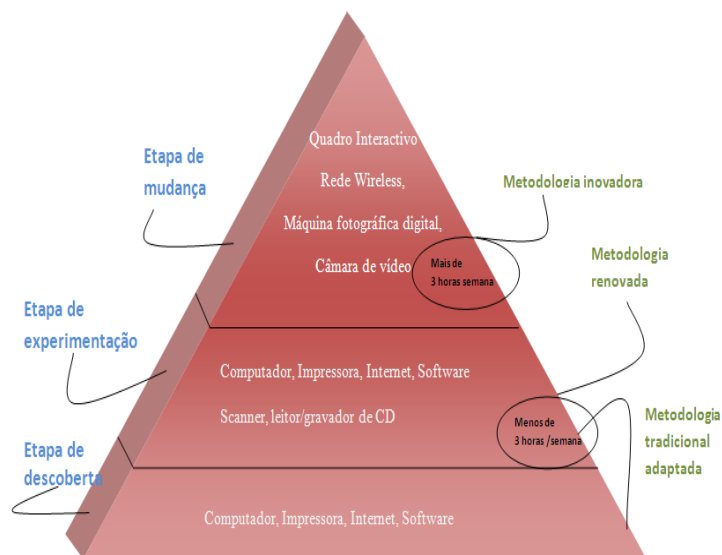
Etapa de mudança

Quadro Interactivo

Rede Wireless,

Máquina fotográfica digital,

Câmara de vídeo

Mais de 3 horas semana

Metodologia inovadora

Metodologia renovada

Etapa de experimentação

Computador, Impressora, Internet, Software

Scanner, leitor/gravador de CD

Menos de 3 horas /semana

Metodologia tradicional adaptada

Etapa de descoberta

Computador, Impressora, Internet, Software